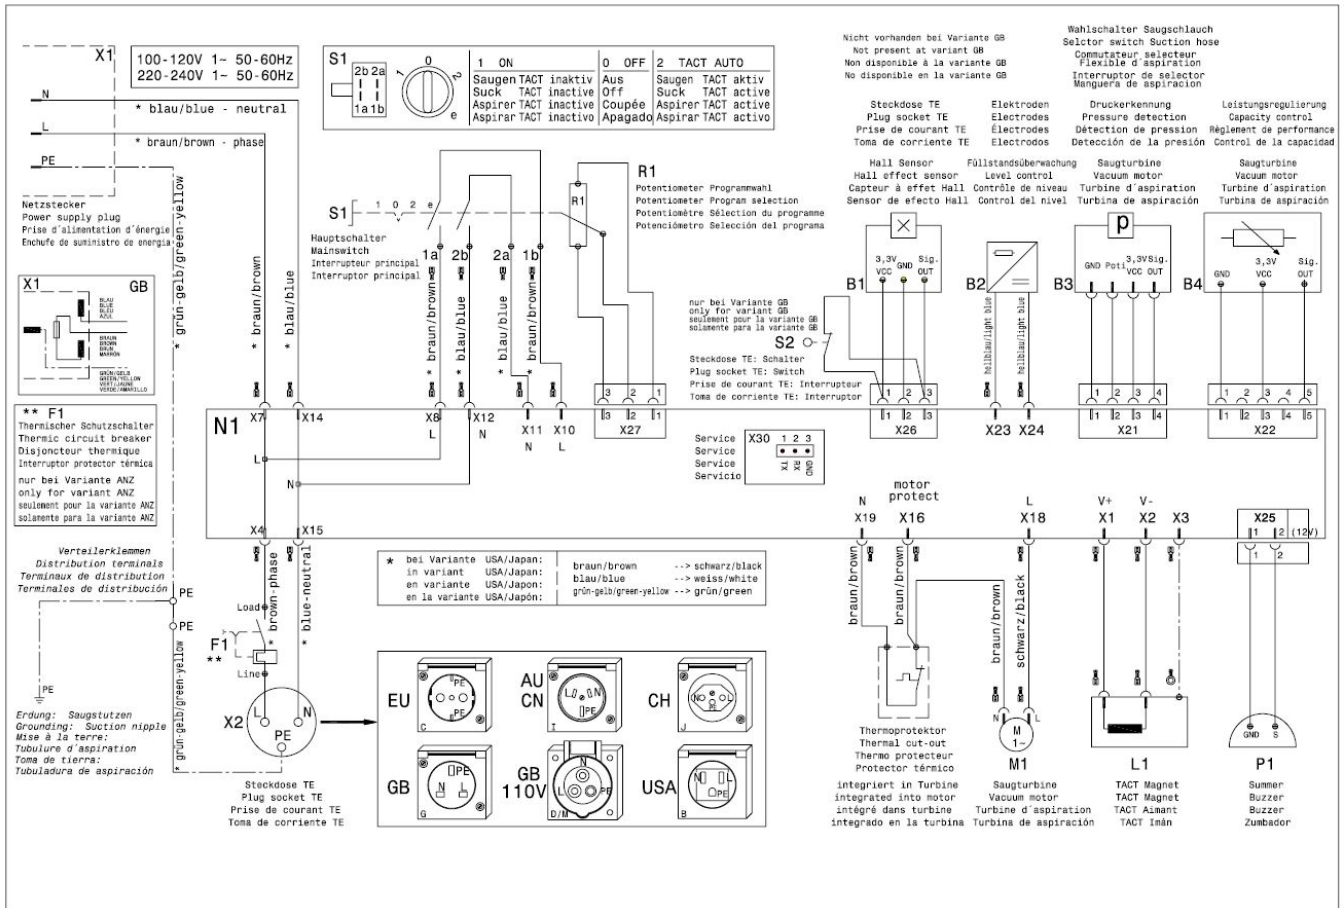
X1
100-120V 1~ 50-60Hz
220-240V 1~ 50-60Hz

N
* blau/blue - neutral
L
* braun/brown - phase
PE

Netzstecker
Power supply plug
Prise d'alimentation d'énergie
Enchufe de suministro de energía

grün-gelb/green-yellow

X1 GB
BLAU BLUE BLEU AZUL
BRAUN BROWN BRUN MARRON
GRÜN/GELB GREEN/YELLOW VERT/JAUNE VERDE/AMARILLO

** F1
Thermischer Schutzschalter
Thermic circuit breaker
Disjoncteur thermique
Interruptor protector térmica
nur bei Variante ANZ
only for variant ANZ
seulement pour la variante ANZ
solamente para la variante ANZ

Verteilerklemmen
Distribution terminals
Terminaux de distribution
Terminales de distribución

PE
PE
PE
grün-gelb/green-yellow

Erdung: Saugstutzen
Grounding: Suction nipple
Mise à la terre: Tubulure d'aspiration
Toma de tierra: Tubuladura de aspiración

S1
2b 2a
1a 1b
1 0 2 e

| 1 ON | 0 OFF | 2 TACT AUTO |
|---|---|---|
| Saugen TACT inaktiv | Aus | Saugen TACT aktiv |
| Suck TACT inactive | Off | Suck TACT active |
| Aspirer TACT inactive | Coupée | Aspirer TACT active |
| Aspirar TACT inactivo | Apagado | Aspirar TACT activo |

S1 1 0 2 e
Hauptschalter
Mainswitch
Interrupteur principal
Interruptor principal

* braun/brown
* blau/blue
1a 2b 2a 1b
braun/brown
blau/blue
blau/blue
braun/brown

R1
R1
Potentiometer Programmwahl
Potentiometer Program selection
Potentiomètre Sélection du programme
Potenciómetro Selección del programa

N1
X7 X14 X8 X12 X11 X10
L N N L
L
N
X4 X15
brown-phase
blue-neutral
Load
F1
**
Line
X2
L N
PE
Steckdose TE
Plug socket TE
Prise de courant TE
Toma de corriente TE

3 2 1
X27

Service X30 1 2 3
Service
Service
Servicio
TX RX GND

| * bei Variante USA/Japan: | braun/brown --> schwarz/black |
|---|---|
| in variant USA/Japan: | blau/blue --> weiss/white |
| en variante USA/Japon: | grün-gelb/green-yellow --> grün/green |
| en la variante USA/Japón: | |

EU
AU CN
CH
GB
GB 110V
USA
C I J G D/M B

Nicht vorhanden bei Variante GB
Not present at variant GB
Non disponible à la variante GB
No disponible en la variante GB

Wahlschalter Saugschlauch
Selctor switch Suction hose
Commutateur selecteur Flexible d'aspiration
Interruptor de selector Manguera de aspiracion

Steckdose TE
Plug socket TE
Prise de courant TE
Toma de corriente TE

Elektroden
Electrodes
Électrodes
Electrodos

Druckerkennung
Pressure detection
Détection de pression
Detección de la presión

Leistungsregulierung
Capacity control
Règlement de performance
Control de la capacidad

Hall Sensor
Hall effect sensor
Capteur à effet Hall
Sensor de efecto Hall

Füllstandsüberwachung
Level control
Contrôle de niveau
Control del nivel

Saugturbine
Vacuum motor
Turbine d'aspiration
Turbina de aspiración

Saugturbine
Vacuum motor
Turbine d'aspiration
Turbina de aspiración

B1 3,3V VCC GND Sig. OUT
B2
B3 GND Poti 3,3V VCC Sig. OUT
p
B4 GND 3,3V VCC Sig. OUT

nur bei Variante GB
only for variant GB
seulement pour la variante GB
solamente para la variante GB
S2
Steckdose TE: Schalter
Plug socket TE: Switch
Prise de courant TE: Interrupteur
Toma de corriente TE: Interruptor

hellblau/light blue
hellblau/light blue

1 2 3
X26
X23 X24
1 2 3 4
X21
1 2 3 4 5
X22

N motor protect L V+ V-
X19 X16 X18 X1 X2 X3
X25
1 2 (12V)
1 2
braun/brown
braun/brown
braun/brown
schwarz/black

Thermoprotektor
Thermal cut-out
Thermo protecteur
Protector térmico
integriert in Turbine
integrated into motor
intégré dans turbine
integrado en la turbina

M
1~
N L
M1
Saugturbine
Vacuum motor
Turbine d'aspiration
Turbina de aspiración

L1
TACT Magnet
TACT Magnet
TACT Aimant
TACT Imán

GND S
P1
Summer
Buzzer
Buzzer
Zumbador